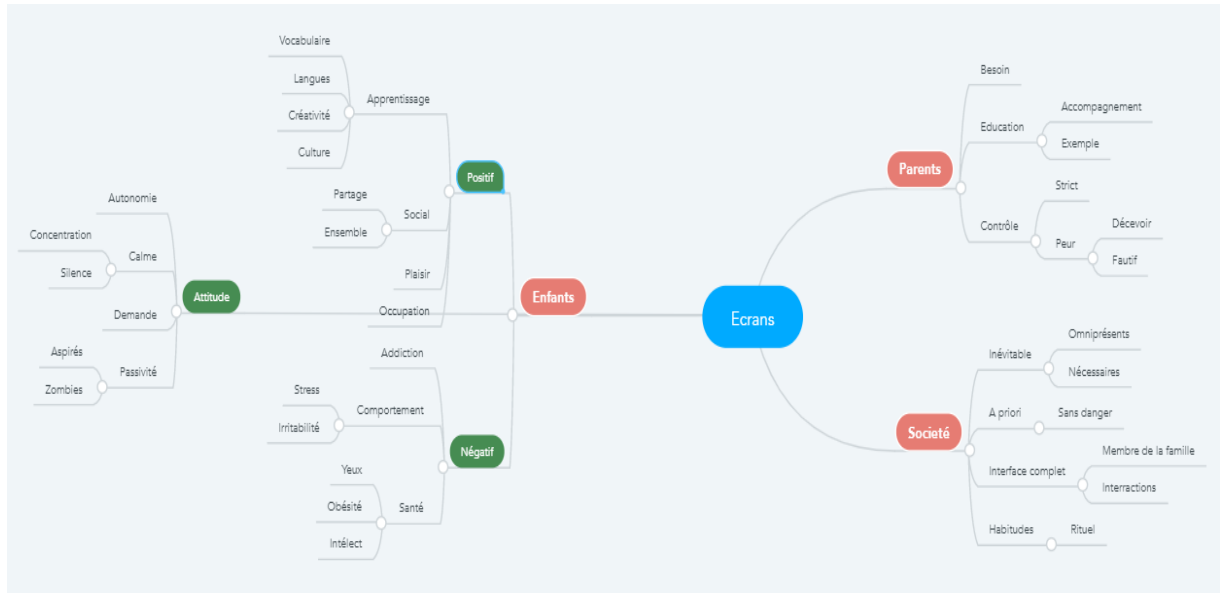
Ecrans

Enfants

Positif
Apprentissage
Vocabulaire
Langues
Créativité
Culture
Social
Partage
Ensemble
Plaisir
Occupation

Attitude
Autonomie
Calme
Concentration
Silence
Demande
Passivité
Aspirés
Zombies

Négatif
Addiction
Comportement
Stress
Irritabilité
Santé
Yeux
Obésité
Intélect

Parents
Besoin
Education
Accompagnement
Exemple
Contrôle
Strict
Peur
Décevoir
Fautif

Societé
Inévitable
Omniprésents
Nécessaires
A priori
Sans danger
Interface complet
Membre de la famille
Interractions
Habitudes
Rituel